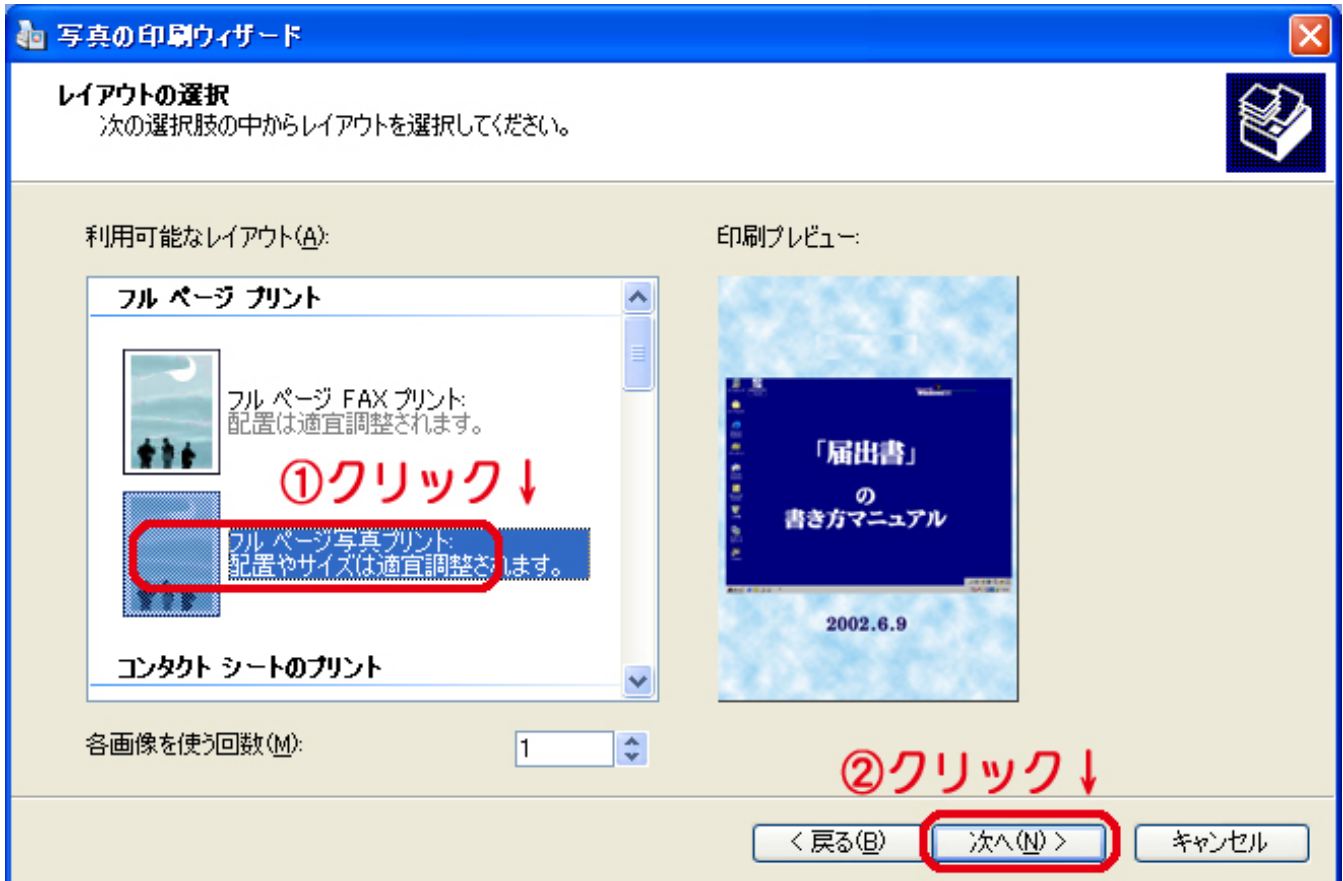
写真の印刷ウィザード

レイアウトの選択
次の選択肢の中からレイアウトを選択してください。

利用可能なレイアウト(A):

フル ページ プリント

フル ページ FAX プリント:
配置は適宜調整されます。

①クリック↓

フル ページ写真プリント:
配置やサイズは適宜調整されます。

コンタクト シートのプリント

印刷プレビュー:

「届出書」
の
書き方マニュアル

2002.6.9

各画像を使う回数(M): 1

②クリック↓

< 戻る(B)
次へ(N) >
キャンセル